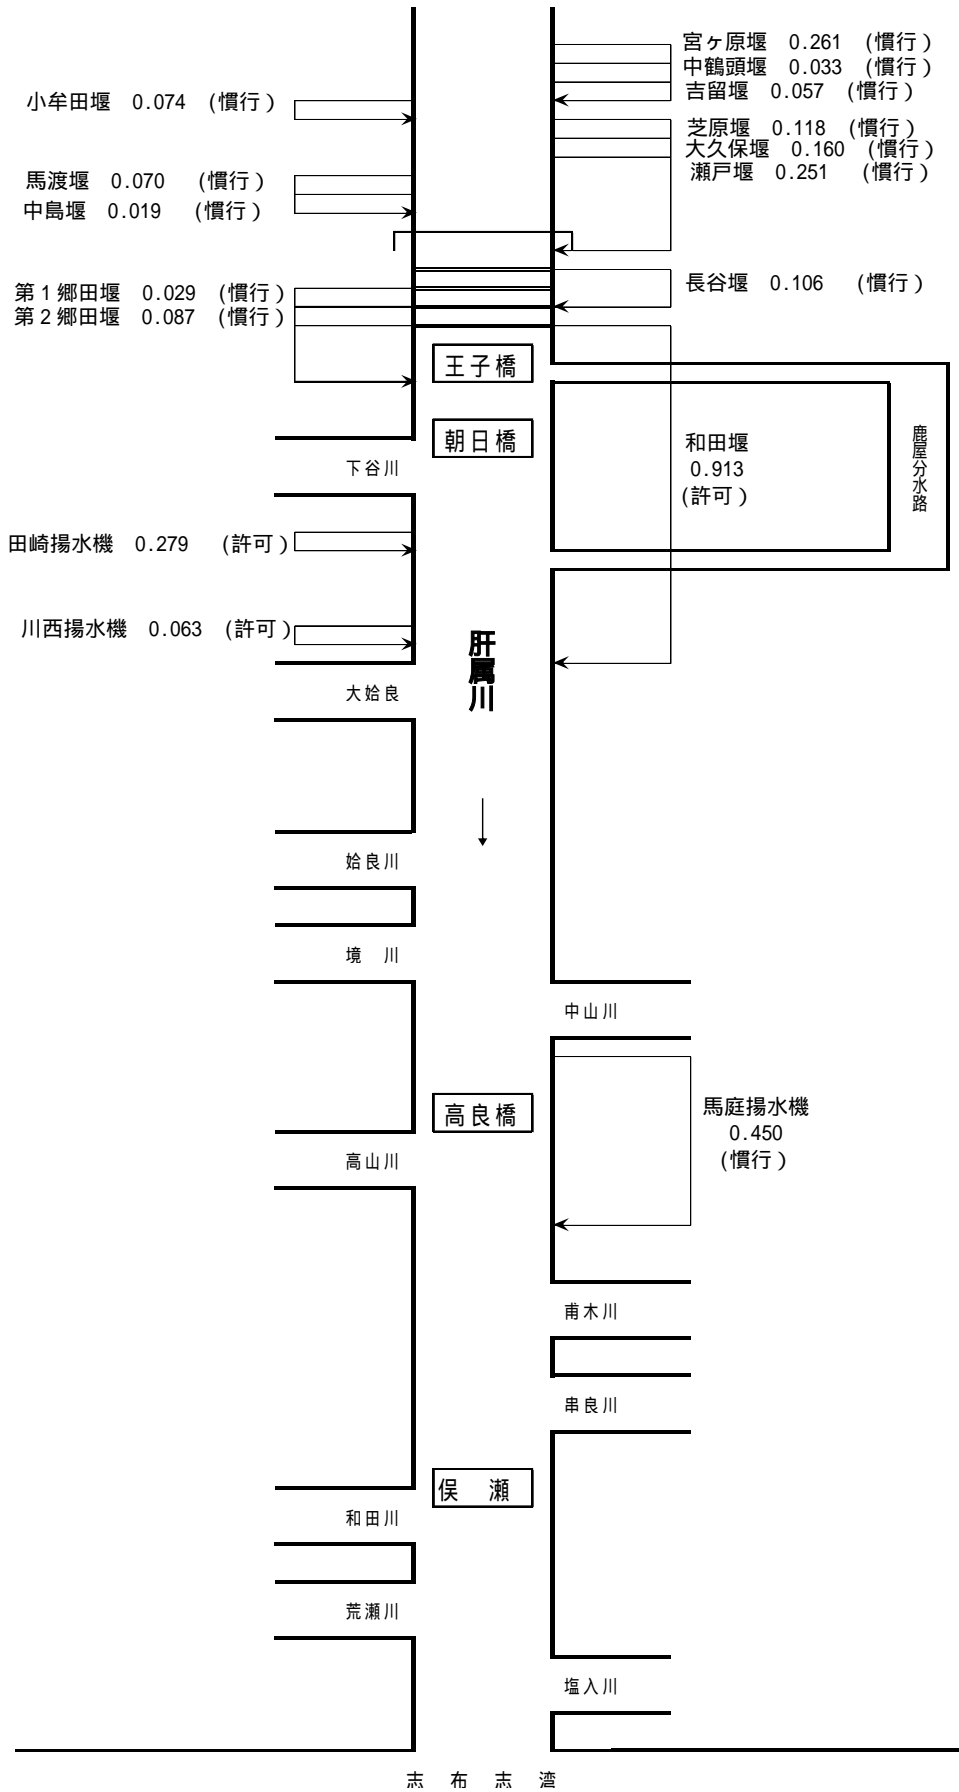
宮ヶ原堰 0.261 (慣行)
中鶴頭堰 0.033 (慣行)
吉留堰 0.057 (慣行)

小牟田堰 0.074 (慣行)

芝原堰 0.118 (慣行)
大久保堰 0.160 (慣行)
瀬戸堰 0.251 (慣行)

馬渡堰 0.070 (慣行)
中島堰 0.019 (慣行)

長谷堰 0.106 (慣行)

第1郷田堰 0.029 (慣行)
第2郷田堰 0.087 (慣行)

王子橋

朝日橋

和田堰
0.913
(許可)

鹿屋分水路

下谷川

田崎揚水機 0.279 (許可)

川西揚水機 0.063 (許可)

肝属川

大姶良

姶良川

境 川

中山川

高良橋

馬庭揚水機
0.450
(慣行)

高山川

甫木川

串良川

俣 瀬

和田川

荒瀬川

塩入川

志 布 志 湾